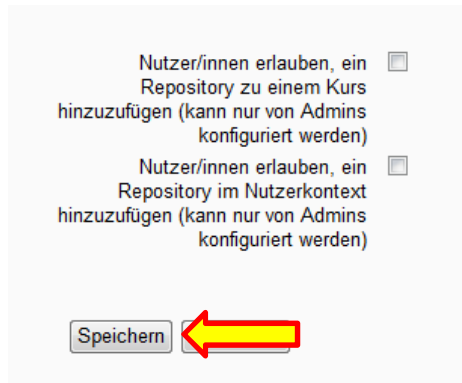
Nutzer/innen erlauben, ein Repository zu einem Kurs hinzuzufügen (kann nur von Admins konfiguriert werden)

Nutzer/innen erlauben, ein Repository im Nutzerkontext hinzuzufügen (kann nur von Admins konfiguriert werden)

Speichern